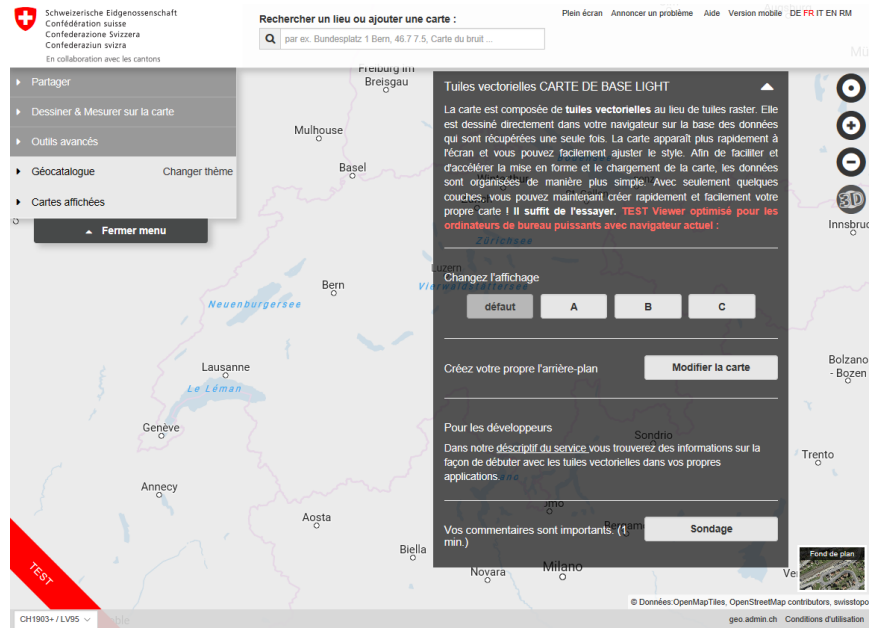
Schweizerische Eidgenossenschaft
Confédération suisse
Confederazione Svizzera
Confederaziun svizra
En collaboration avec les cantons

Rechercher un lieu ou ajouter une carte :
par ex. Bundesplatz 1 Bern, 46.7 7.5, Carte du bruit ...

Plein écran Annoncer un problème Aide Version mobile DE FR IT EN RM

Partager
Dessiner & Mesurer sur la carte
Outils avancés
Géocatalogue Changer thème
Cartes affichées
Fermer menu

Tuiles vectorielles CARTE DE BASE LIGHT

La carte est composée de tuiles vectorielles au lieu de tuiles raster. Elle est dessiné directement dans votre navigateur sur la base des données qui sont récupérées une seule fois. La carte apparaît plus rapidement à l'écran et vous pouvez facilement ajuster le style. Afin de faciliter et d'accélérer la mise en forme et le chargement de la carte, les données sont organisées de manière plus simple. Avec seulement quelques couches, vous pouvez maintenant créer rapidement et facilement votre propre carte ! Il suffit de l'essayer. TEST Viewer optimisé pour les ordinateurs de bureau puissants avec navigateur actuel :

Changez l'affichage
défaut A B C

Créez votre propre l'arrière-plan
Modifier la carte

Pour les développeurs
Dans notre descriptif du service vous trouverez des informations sur la façon de débuter avec les tuiles vectorielles dans vos propres applications.

Vos commentaires sont importants. (1 min.)
Sondage

Freiburg im Breisgau
Mulhouse
Basel
Bern
Luzern
Zürichsee
Vierwaldstättersee
Neuenburgersee
Lausanne
Le Léman
Genève
Annecy
Aosta
Biella
Novara
Milano
Sondrio
Trento
Bolzano - Bozen
Innsbruck
3D
Fond de plan
TEST
CH1903+ / LV95
© Données:OpenMapTiles, OpenStreetMap contributors, swisstopo
geo.admin.ch Conditions d'utilisation